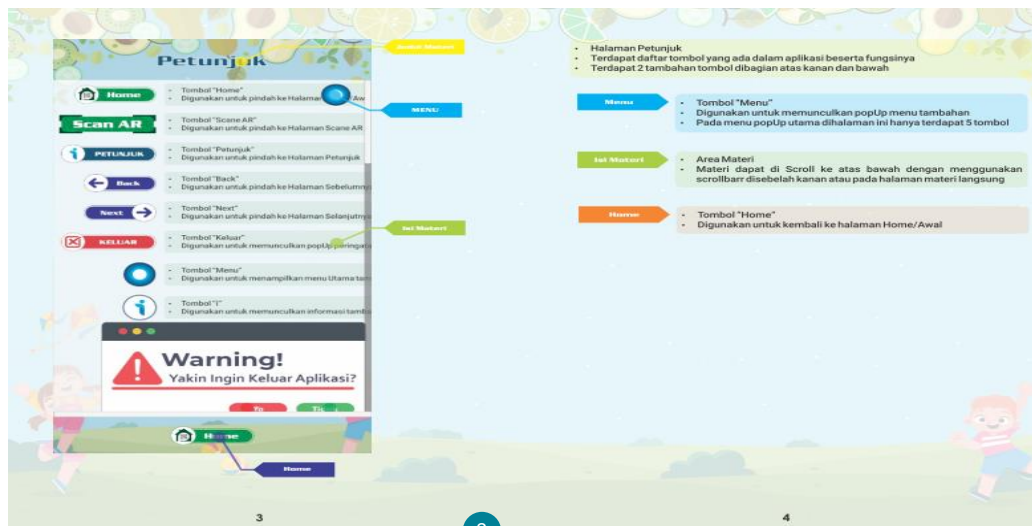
Judul Materi

Petunjuk

Home
- Tombol "Home"
- Digunakan untuk pindah ke Halaman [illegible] Aw

MENU

Scan AR
- Tombol "Scane AR"
- Digunakan untuk pindah ke Halaman Scane AR

PETUNJUK
- Tombol "Petunjuk"
- Digunakan untuk pindah ke Halaman Petunjuk

Back
- Tombol "Back"
- Digunakan untuk pindah ke Halaman Sebelumn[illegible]

Next
- Tombol "Next"
- Digunakan untuk pindah ke Halaman Selanjutn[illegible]

Isi Materi

KELUAR
- Tombol "Keluar"
- Digunakan untuk memunculkan popUp peringat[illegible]

- Tombol "Menu"
- Digunakan untuk menampilkan menu Utama ta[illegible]

- Tombol "i"
- Digunakan untuk memunculkan informasi tamb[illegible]

Warning!
Yakin Ingin Keluar Aplikasi?

Ya
Ti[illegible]

Home

Home

3

- Halaman Petunjuk
- Terdapat daftar tombol yang ada dalam aplikasi beserta fungsinya
- Terdapat 2 tambahan tombol dibagian atas kanan dan bawah

Menu
- Tombol "Menu"
- Digunakan untuk memunculkan popUp menu tambahan
- Pada menu popUp utama dihalaman ini hanya terdapat 5 tombol

Isi Materi
- Area Materi
- Materi dapat di Scroll ke atas bawah dengan menggunakan scrollbarr disebelah kanan atau pada halaman materi langsung

Home
- Tombol "Home"
- Digunakan untuk kembali ke halaman Home/Awal

4